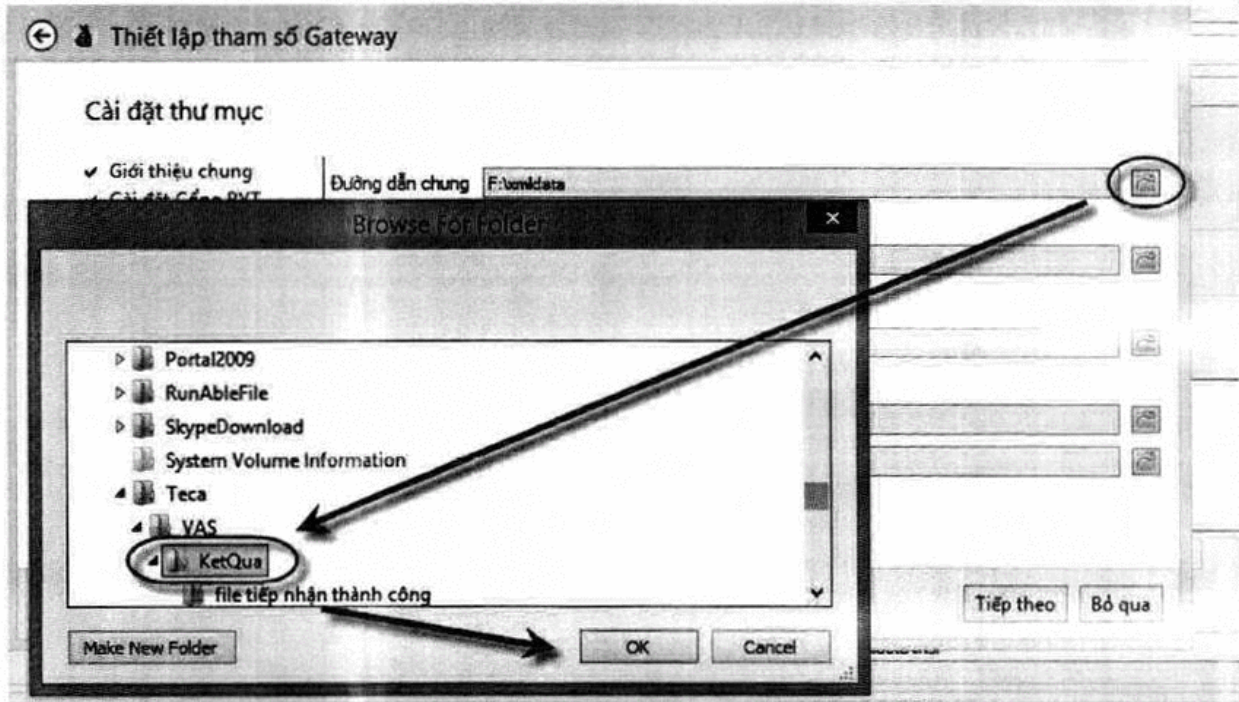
Thiết lập tham số Gateway

Cài đặt thư mục

✔ Giới thiệu chung

✔ Cài đặt Cổng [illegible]

Đường dẫn chung F:\xmldata

Browse For Folder

Portal2009
RunAbleFile
SkypeDownload
System Volume Information
Teca
VAS
KetQua
file tiếp nhận thành công

Make New Folder

OK

Cancel

Tiếp theo

Bỏ qua